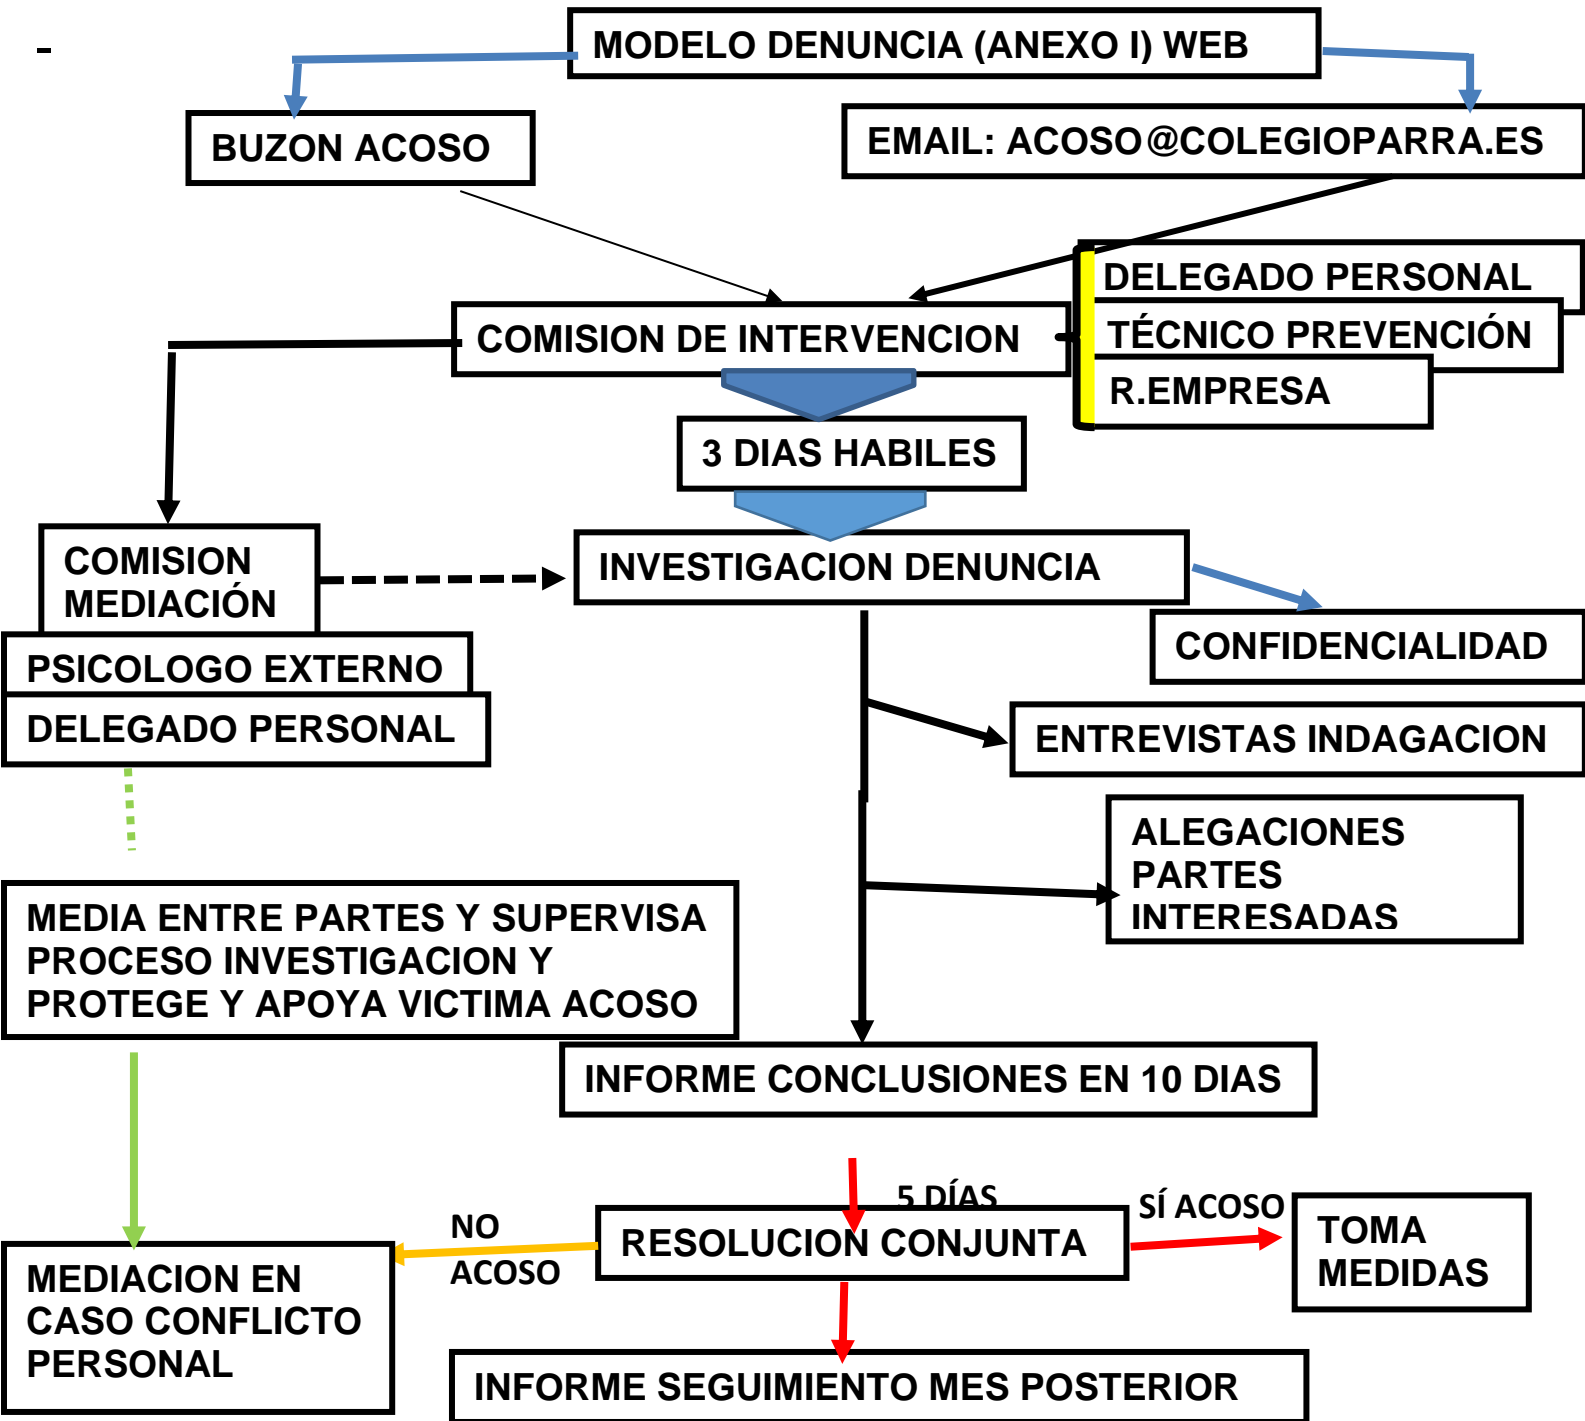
-

MODELO DENUNCIA (ANEXO I) WEB

BUZON ACOSO

EMAIL: ACOSO@COLEGIOPARRA.ES

DELEGADO PERSONAL

TÉCNICO PREVENCIÓN

R.EMPRESA

COMISION DE INTERVENCION

3 DIAS HABILES

COMISION MEDIACIÓN

PSICOLOGO EXTERNO

DELEGADO PERSONAL

INVESTIGACION DENUNCIA

CONFIDENCIALIDAD

ENTREVISTAS INDAGACION

ALEGACIONES PARTES INTERESADAS

MEDIA ENTRE PARTES Y SUPERVISA PROCESO INVESTIGACION Y PROTEGE Y APOYA VICTIMA ACOSO

INFORME CONCLUSIONES EN 10 DIAS

5 DÍAS

NO ACOSO

RESOLUCION CONJUNTA

SÍ ACOSO

TOMA MEDIDAS

MEDIACION EN CASO CONFLICTO PERSONAL

INFORME SEGUIMIENTO MES POSTERIOR